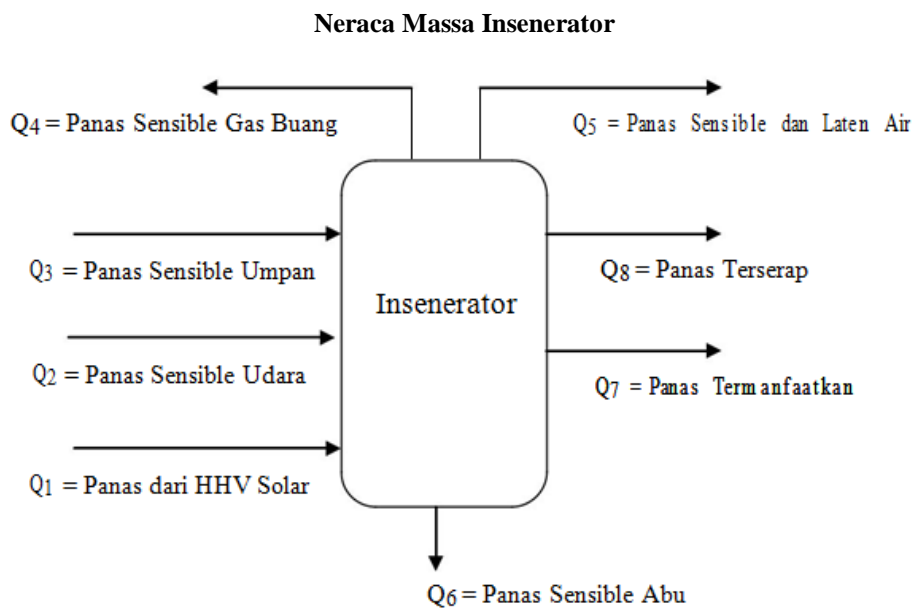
Neraca Massa Insenerator

$Q_4$ = Panas Sensible Gas Buang

$Q_5$ = Panas Sensible dan Laten Air

$Q_3$ = Panas Sensible Umpan

Insenerator

$Q_8$ = Panas Terserap

$Q_2$ = Panas Sensible Udara

$Q_7$ = Panas Termanfaatkan

$Q_1$ = Panas dari HHV Solar

$Q_6$ = Panas Sensible Abu